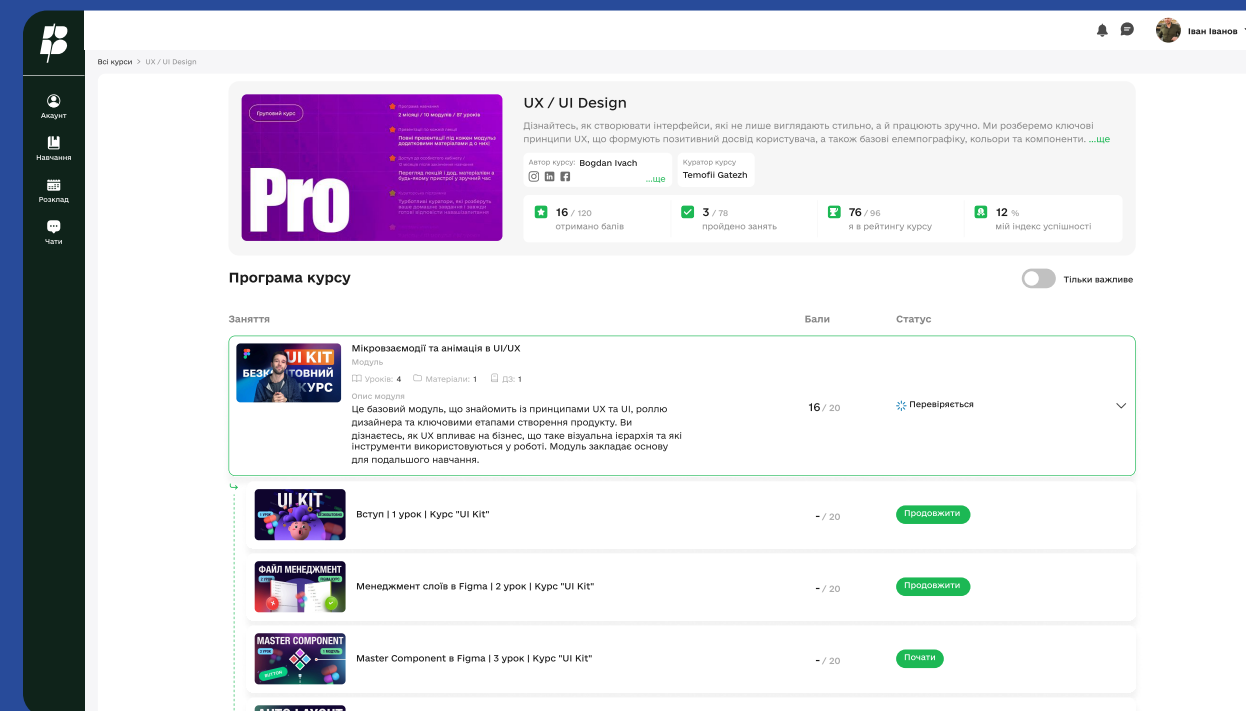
Іван Іванов

Акаунт
Навчання
Розклад
Чати

Всі курси > UX / UI Design

Груповий курс
Pro
Тривалість навчання
2 місяці / 10 модулів / 87 уроків
Презентації по кожній темі
Повні презентації під кожен модуль і додатковими матеріалами до нього
Доступ до особистого кабінету
Перегляд лекцій і дод. матеріалів в будь-якому пристрої у зручний час
Кураторська підтримка
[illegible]

UX / UI Design
Дізнайтесь, як створювати інтерфейси, які не лише виглядають стильно, а й працюють зручно. Ми розберемо ключові принципи UX, що формують позитивний досвід користувача, а також базові елемпографіку, кольори та компоненти. ...ще

Автор курсу: Bogdan Ivach
...ще
Куратор курсу
Temofii Gatezh

16 / 120 отримано балів
3 / 78 пройдено занять
76 / 96 я в рейтингу курсу
12 % мій індекс успішності

Програма курсу
Тільки важливе

| Заняття | Бали | Статус |
|---|---|---|
| Мікровзаємодії та анімація в UI/UX<br>Модуль<br>Уроків: 4 Матеріали: 1 ДЗ: 1<br>Опис модуля<br>Це базовий модуль, що знайомить із принципами UX та UI, роллю дизайнера та ключовими етапами створення продукту. Ви дізнаєтесь, як UX впливає на бізнес, що таке візуальна ієрархія та які інструменти використовуються у роботі. Модуль закладає основу для подальшого навчання. | 16 / 20 | Перевіряється |
| Вступ \| 1 урок \| Курс "UI Kit" | - / 20 | Продовжити |
| Менеджмент слоїв в Figma \| 2 урок \| Курс "UI Kit" | - / 20 | Продовжити |
| Master Component в Figma \| 3 урок \| Курс "UI Kit" | - / 20 | Почати |

UI KIT
БЕЗКОШТОВНИЙ КУРС
UI KIT
ФАЙЛ МЕНЕДЖМЕНТ
MASTER COMPONENT